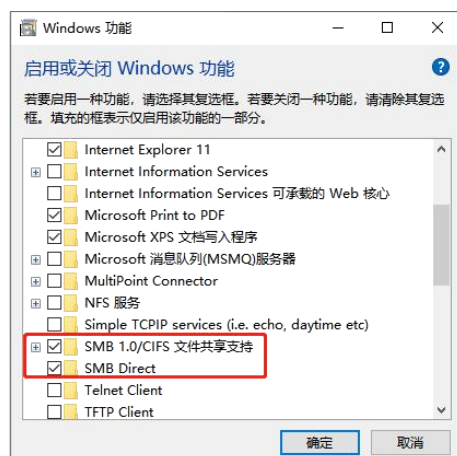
Windows 功能

启用或关闭 Windows 功能

若要启用一种功能，请选择其复选框。若要关闭一种功能，请清除其复选框。填充的框表示仅启用该功能的一部分。

Internet Explorer 11
Internet Information Services
Internet Information Services 可承载的 Web 核心
Microsoft Print to PDF
Microsoft XPS 文档写入程序
Microsoft 消息队列(MSMQ)服务器
MultiPoint Connector
NFS 服务
Simple TCPIP services (i.e. echo, daytime etc)
SMB 1.0/CIFS 文件共享支持
SMB Direct
Telnet Client
TFTP Client

确定
取消